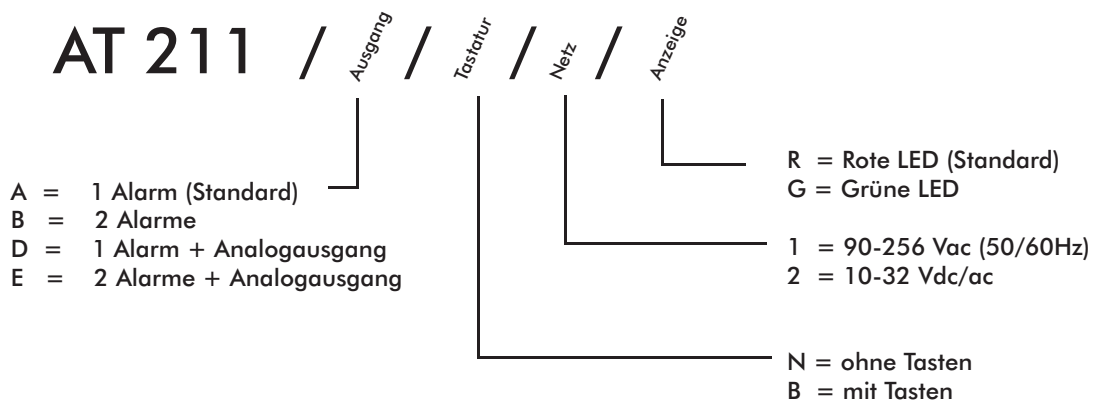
AT 211 / Ausgang / Tastatur / Netz / Anzeige

R = Rote LED (Standard)
G = Grüne LED

A = 1 Alarm (Standard)
B = 2 Alarme
D = 1 Alarm + Analogausgang
E = 2 Alarme + Analogausgang

1 = 90-256 Vac (50/60Hz)
2 = 10-32 Vdc/ac

N = ohne Tasten
B = mit Tasten